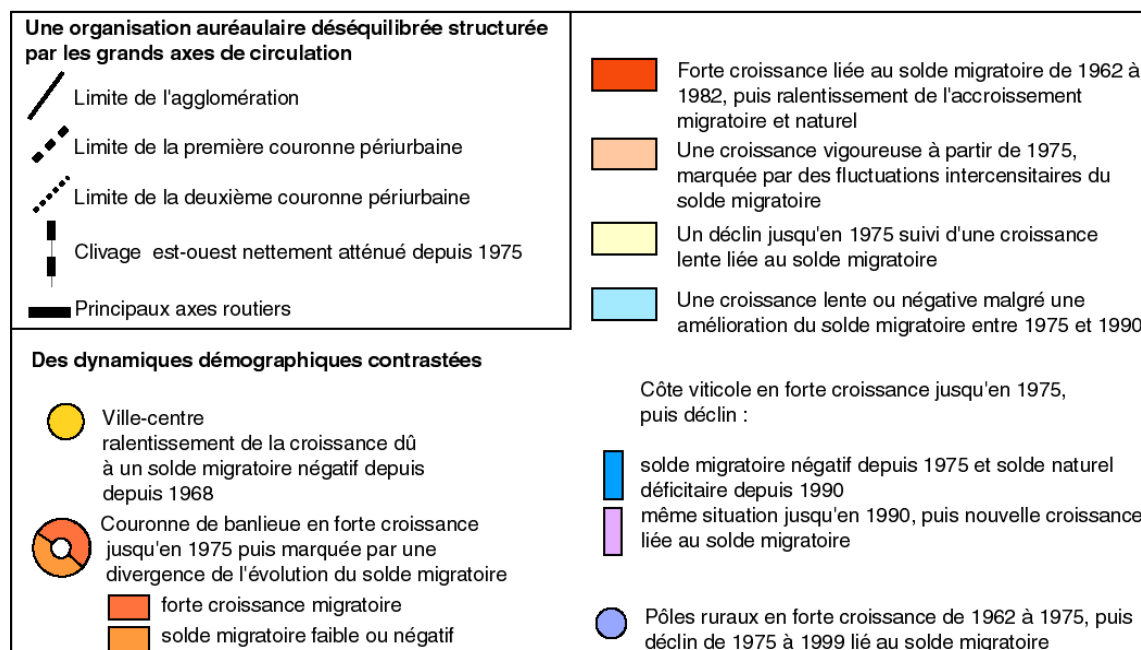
Une organisation auréaulaire déséquilibrée structurée par les grands axes de circulation

Limite de l'agglomération

Limite de la première couronne périurbaine

Limite de la deuxième couronne périurbaine

Clivage est-ouest nettement atténué depuis 1975

Principaux axes routiers

Forte croissance liée au solde migratoire de 1962 à 1982, puis ralentissement de l'accroissement migratoire et naturel

Une croissance vigoureuse à partir de 1975, marquée par des fluctuations intercensitaires du solde migratoire

Un déclin jusqu'en 1975 suivi d'une croissance lente liée au solde migratoire

Une croissance lente ou négative malgré une amélioration du solde migratoire entre 1975 et 1990

Des dynamiques démographiques contrastées

Ville-centre ralentissement de la croissance dû à un solde migratoire négatif depuis depuis 1968

Couronne de banlieue en forte croissance jusqu'en 1975 puis marquée par une divergence de l'évolution du solde migratoire

forte croissance migratoire

solde migratoire faible ou négatif

Côte viticole en forte croissance jusqu'en 1975, puis déclin :

solde migratoire négatif depuis 1975 et solde naturel déficitaire depuis 1990

même situation jusqu'en 1990, puis nouvelle croissance liée au solde migratoire

Pôles ruraux en forte croissance de 1962 à 1975, puis déclin de 1975 à 1999 lié au solde migratoire